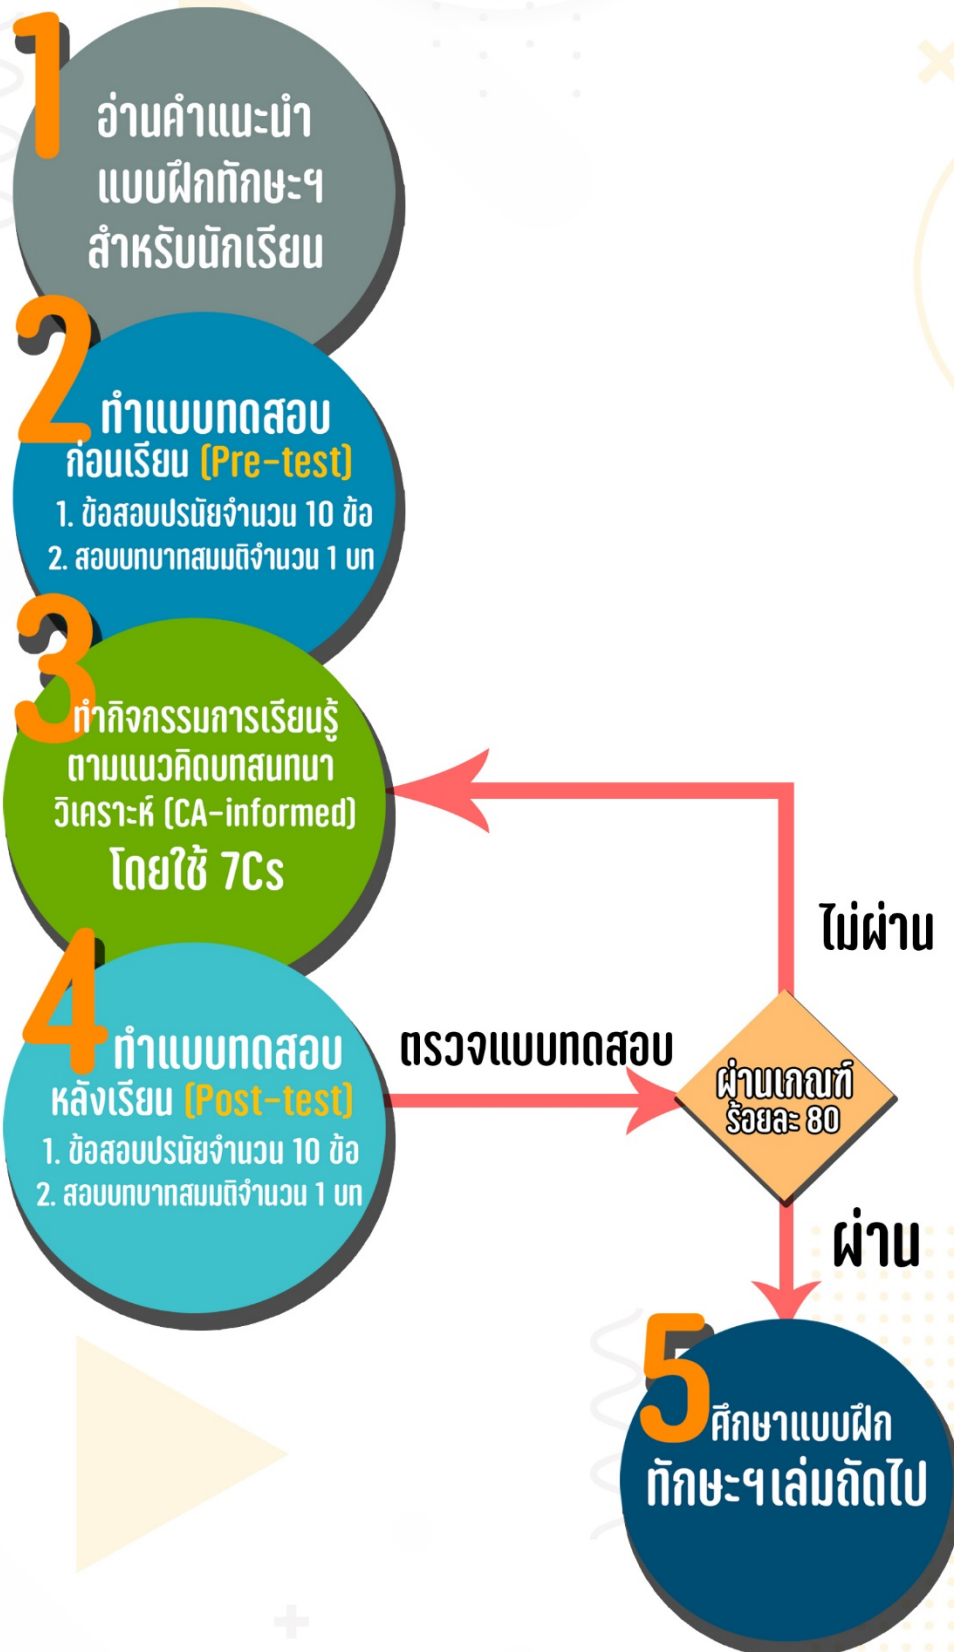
1
อ่านคำแนะนำแบบฝึกทักษะฯ สำหรับนักเรียน

2
ทำแบบทดสอบก่อนเรียน (Pre-test)
1. ข้อสอบปรนัยจำนวน 10 ข้อ
2. สอบบทบาทสมมติจำนวน 1 บท

3
ทำกิจกรรมการเรียนรู้ตามแนวคิดบทสนทนาวิเคราะห์ (CA-informed) โดยใช้ 7Cs

ไม่ผ่าน

4
ทำแบบทดสอบหลังเรียน (Post-test)
1. ข้อสอบปรนัยจำนวน 10 ข้อ
2. สอบบทบาทสมมติจำนวน 1 บท

ตรวจแบบทดสอบ

ผ่านเกณฑ์ร้อยละ 80

ผ่าน

5
ศึกษาแบบฝึกทักษะฯเล่มถัดไป